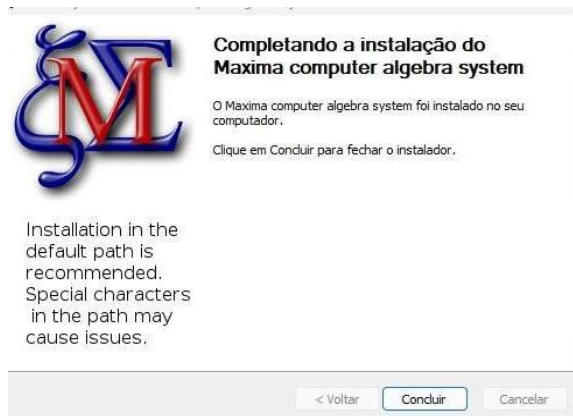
Completando a instalação do Maxima computer algebra system

O Maxima computer algebra system foi instalado no seu computador.

Clique em Concluir para fechar o instalador.

Installation in the default path is recommended. Special characters in the path may cause issues.

< Voltar
Concluir
Cancelar